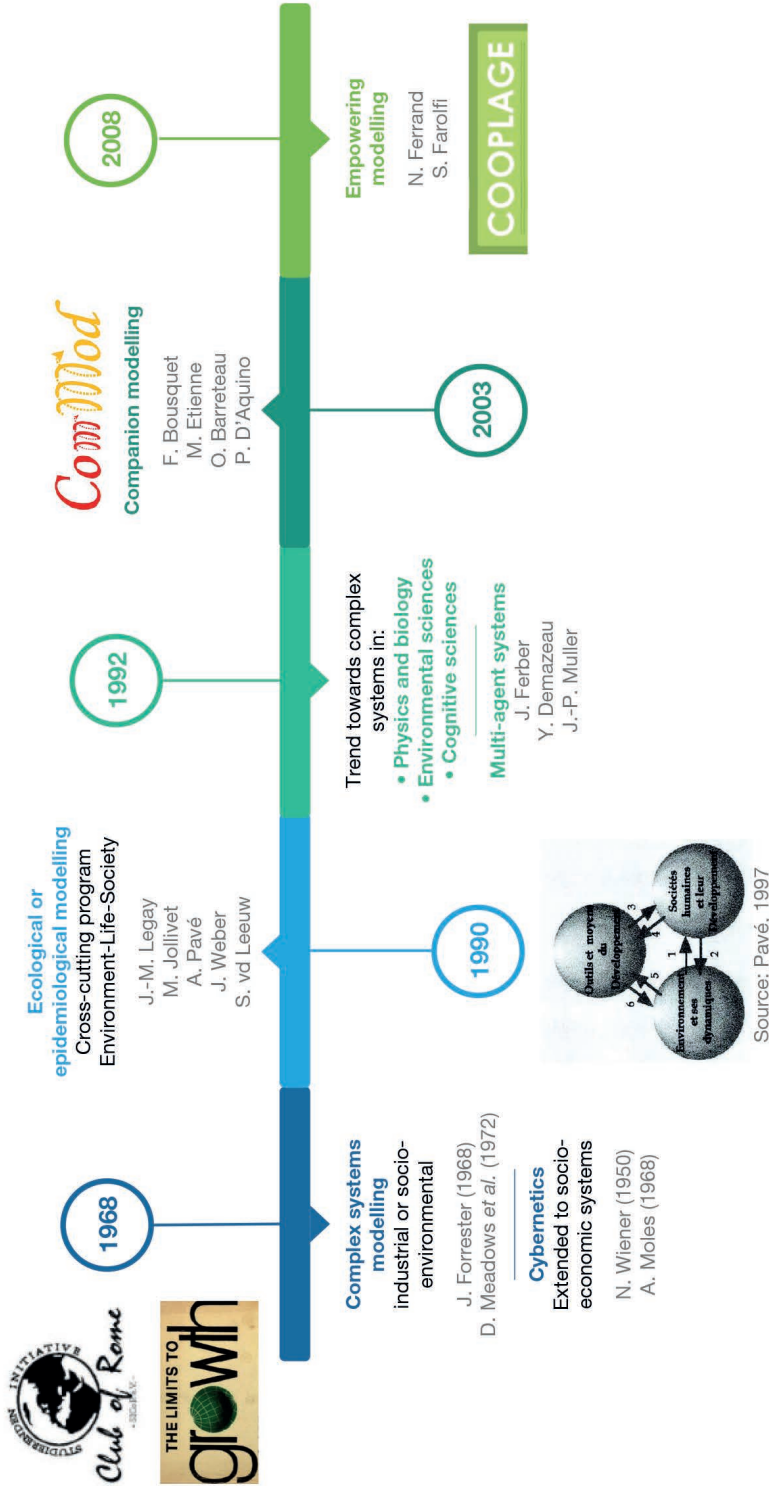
1968

INITIATIVE STUDIENKREIS Club of Rome

THE LIMITS TO growth

Complex systems modelling
industrial or socio-environmental

J. Forrester (1968)
D. Meadows et al. (1972)

Cybernetics
Extended to socio-economic systems

N. Wiener (1950)
A. Moles (1968)

1990

Ecological or epidemiological modelling
Cross-cutting program
Environment-Life-Society

J.-M. Legay
M. Jollivet
A. Pavé
J. Weber
S. vd Leeuw

Outils et moyens du Développement
Sociétés humaines et leur Développement
Environnement et ses dynamiques
1 2 3 4 5 6

Source: Pavé. 1997

1992

Trend towards complex systems in:
• Physics and biology
• Environmental sciences
• Cognitive sciences

Multi-agent systems
J. Ferber
Y. Demazeau
J.-P. Muller

2003

ComMod
Companion modelling

F. Bousquet
M. Etienne
O. Barreteau
P. D'Aquino

2008

Empowering modelling

N. Ferrand
S. Farolfi

COOPLAGE